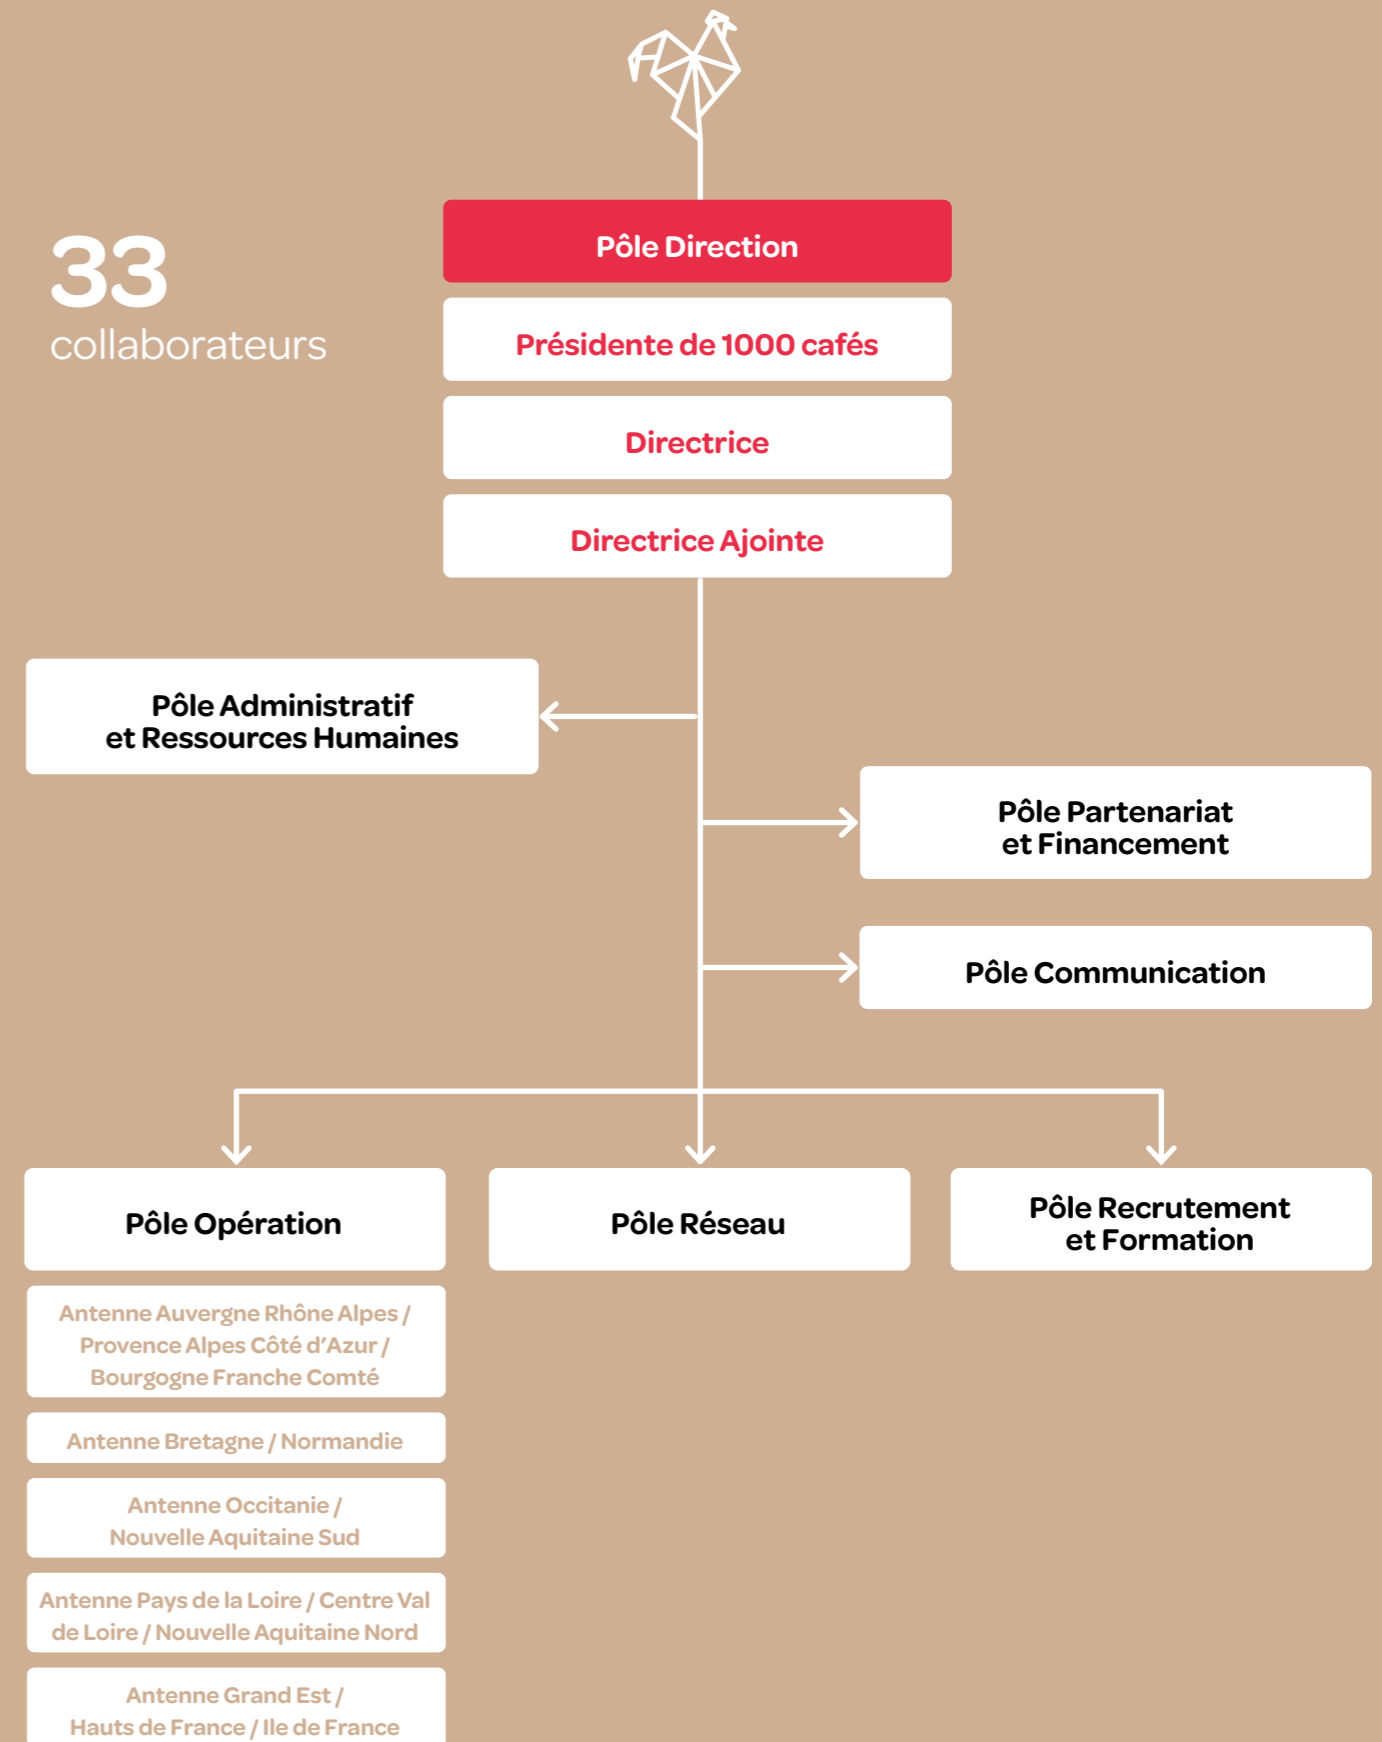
33
collaborateurs

Pôle Direction

Présidente de 1000 cafés

Directrice

Directrice Ajointe

Pôle Administratif et Ressources Humaines

Pôle Partenariat et Financement

Pôle Communication

Pôle Opération

Pôle Réseau

Pôle Recrutement et Formation

Antenne Auvergne Rhône Alpes / Provence Alpes Côté d'Azur / Bourgogne Franche Comté

Antenne Bretagne / Normandie

Antenne Occitanie / Nouvelle Aquitaine Sud

Antenne Pays de la Loire / Centre Val de Loire / Nouvelle Aquitaine Nord

Antenne Grand Est / Hauts de France / Ile de France